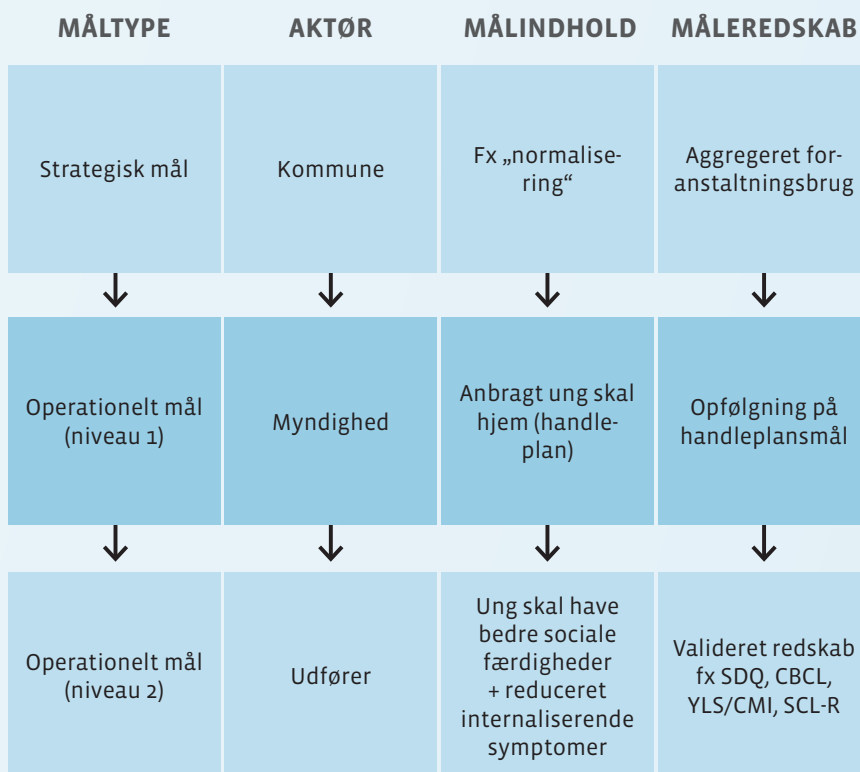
| MÅLTYPE | AKTØR | MÅLINDHOLD | MÅLEREDSKAB |
|---|---|---|---|
| Strategisk mål | Kommune | Fx „normalisering“ | Aggregeret foranstaltningsbrug |
| ↓ | ↓ | ↓ | ↓ |
| Operationelt mål (niveau 1) | Myndighed | Anbragt ung skal hjem (handleplan) | Opfølgning på handleplansmål |
| ↓ | ↓ | ↓ | ↓ |
| Operationelt mål (niveau 2) | Udfører | Ung skal have bedre sociale færdigheder + reduceret internaliserende symptomer | Valideret redskab fx SDQ, CBCL, YLS/CMI, SCL-R |